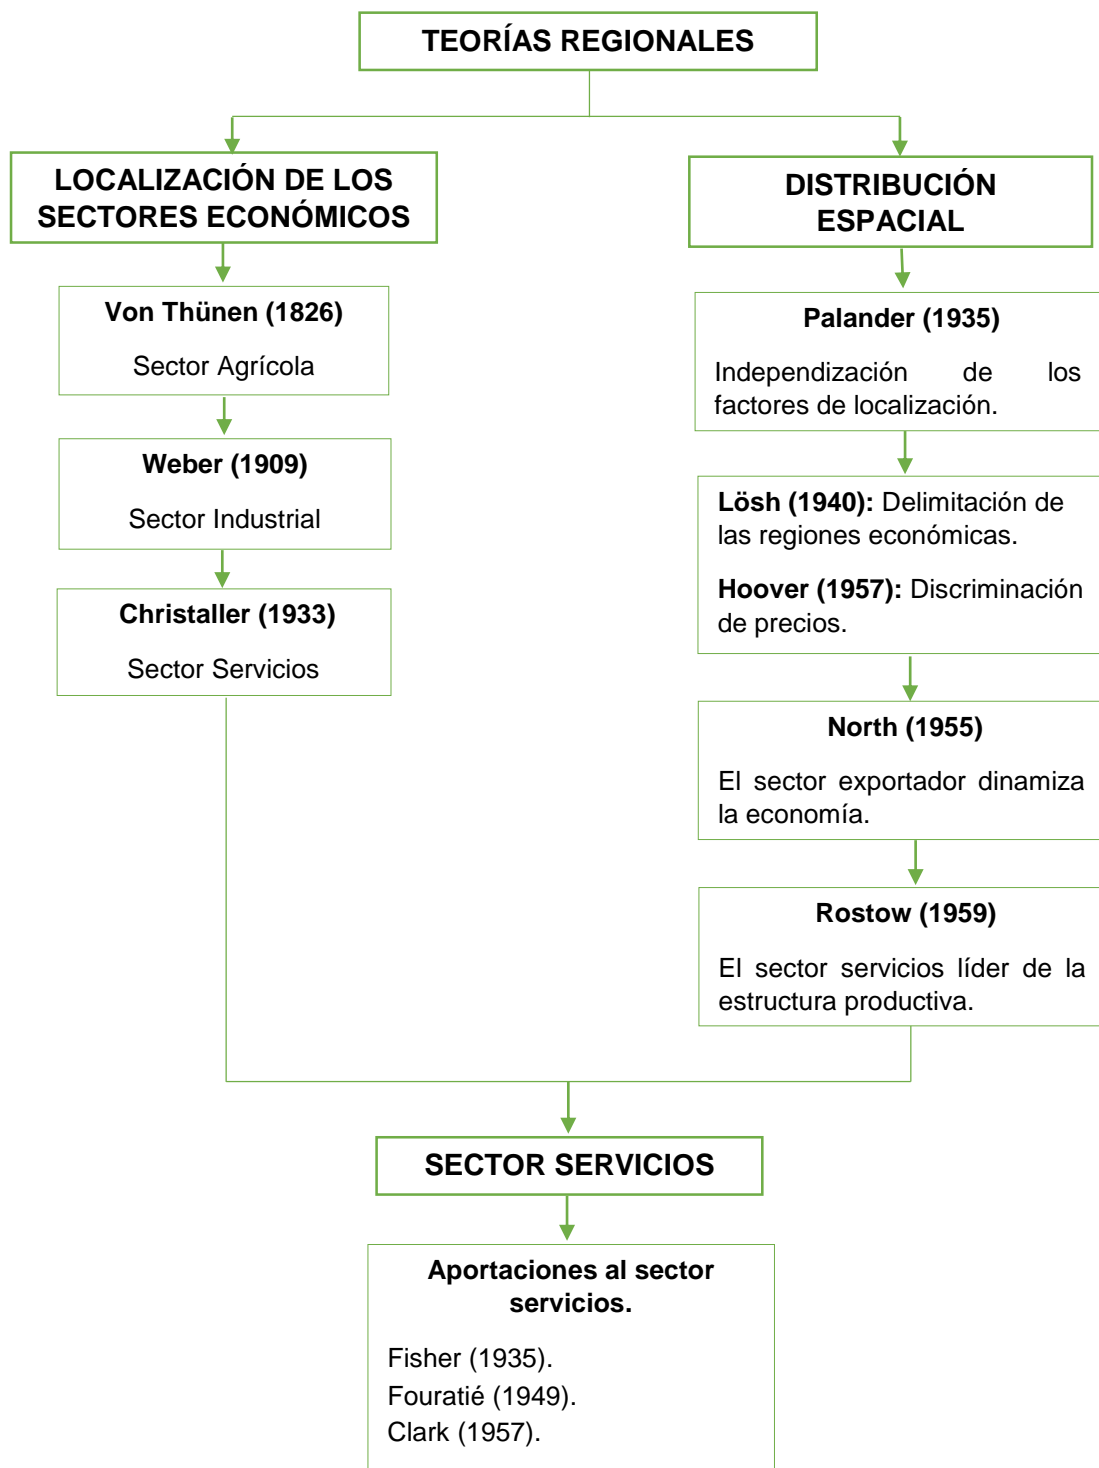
TEORÍAS REGIONALES

LOCALIZACIÓN DE LOS SECTORES ECONÓMICOS

Von Thünen (1826)

Sector Agrícola

Weber (1909)

Sector Industrial

Christaller (1933)

Sector Servicios

DISTRIBUCIÓN ESPACIAL

Palander (1935)

Independización de los factores de localización.

Lösh (1940): Delimitación de las regiones económicas.

Hoover (1957): Discriminación de precios.

North (1955)

El sector exportador dinamiza la economía.

Rostow (1959)

El sector servicios líder de la estructura productiva.

SECTOR SERVICIOS

Aportaciones al sector servicios.

Fisher (1935).
Fouratié (1949).
Clark (1957).